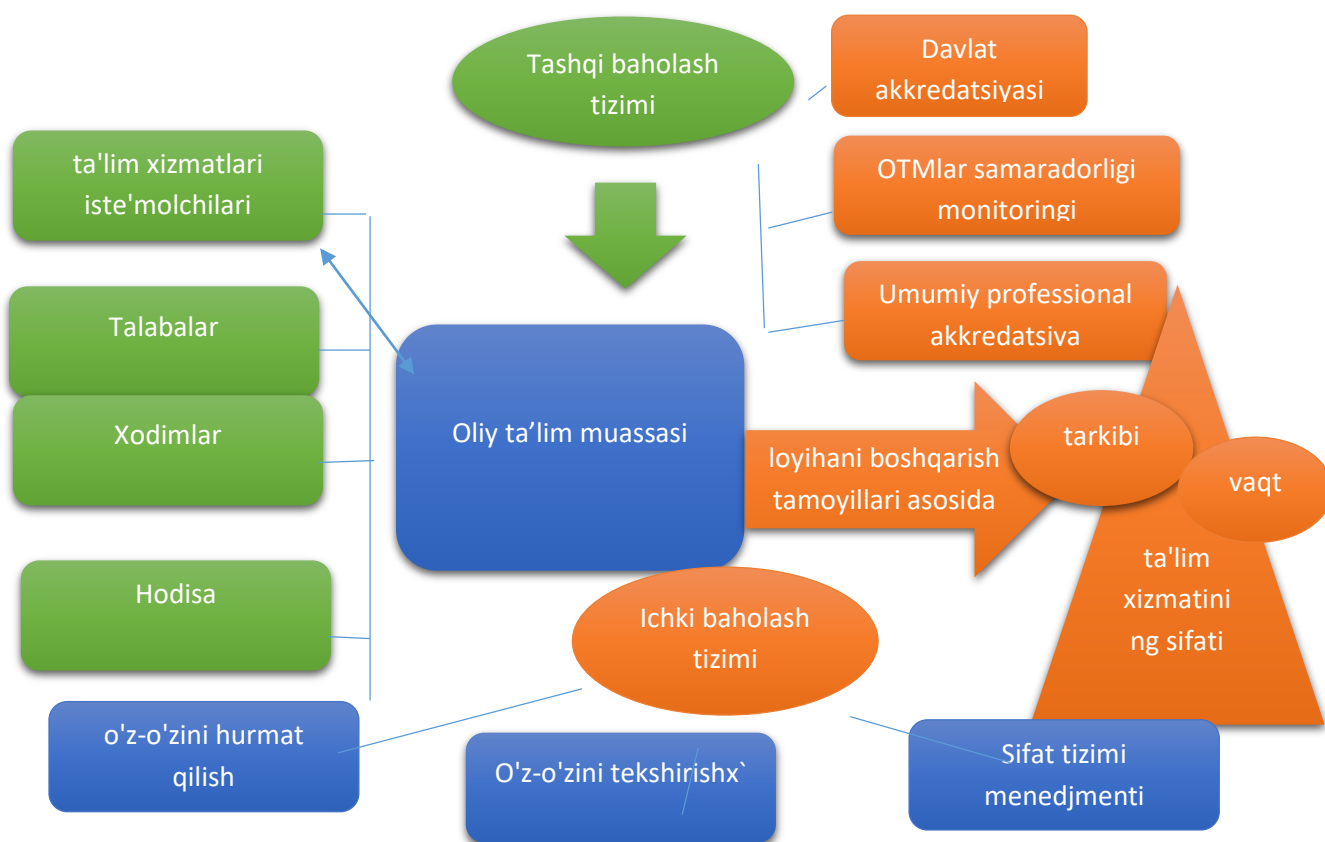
Tashqi baholash tizimi

Davlat akkredatsiyasi

ta'lim xizmatlari iste'molchilari

OTMlar samaradorligi monitoringi

Umumiy professional akkredatsiva

Talabalar

Xodimlar

Oliy ta’lim muassasi

loyihani boshqarish tamoyillari asosida

tarkibi

vaqt

ta'lim xizmatining sifati

Hodisa

Ichki baholash tizimi

o'z-o'zini hurmat qilish

O'z-o'zini tekshirishx`

Sifat tizimi menedjmenti